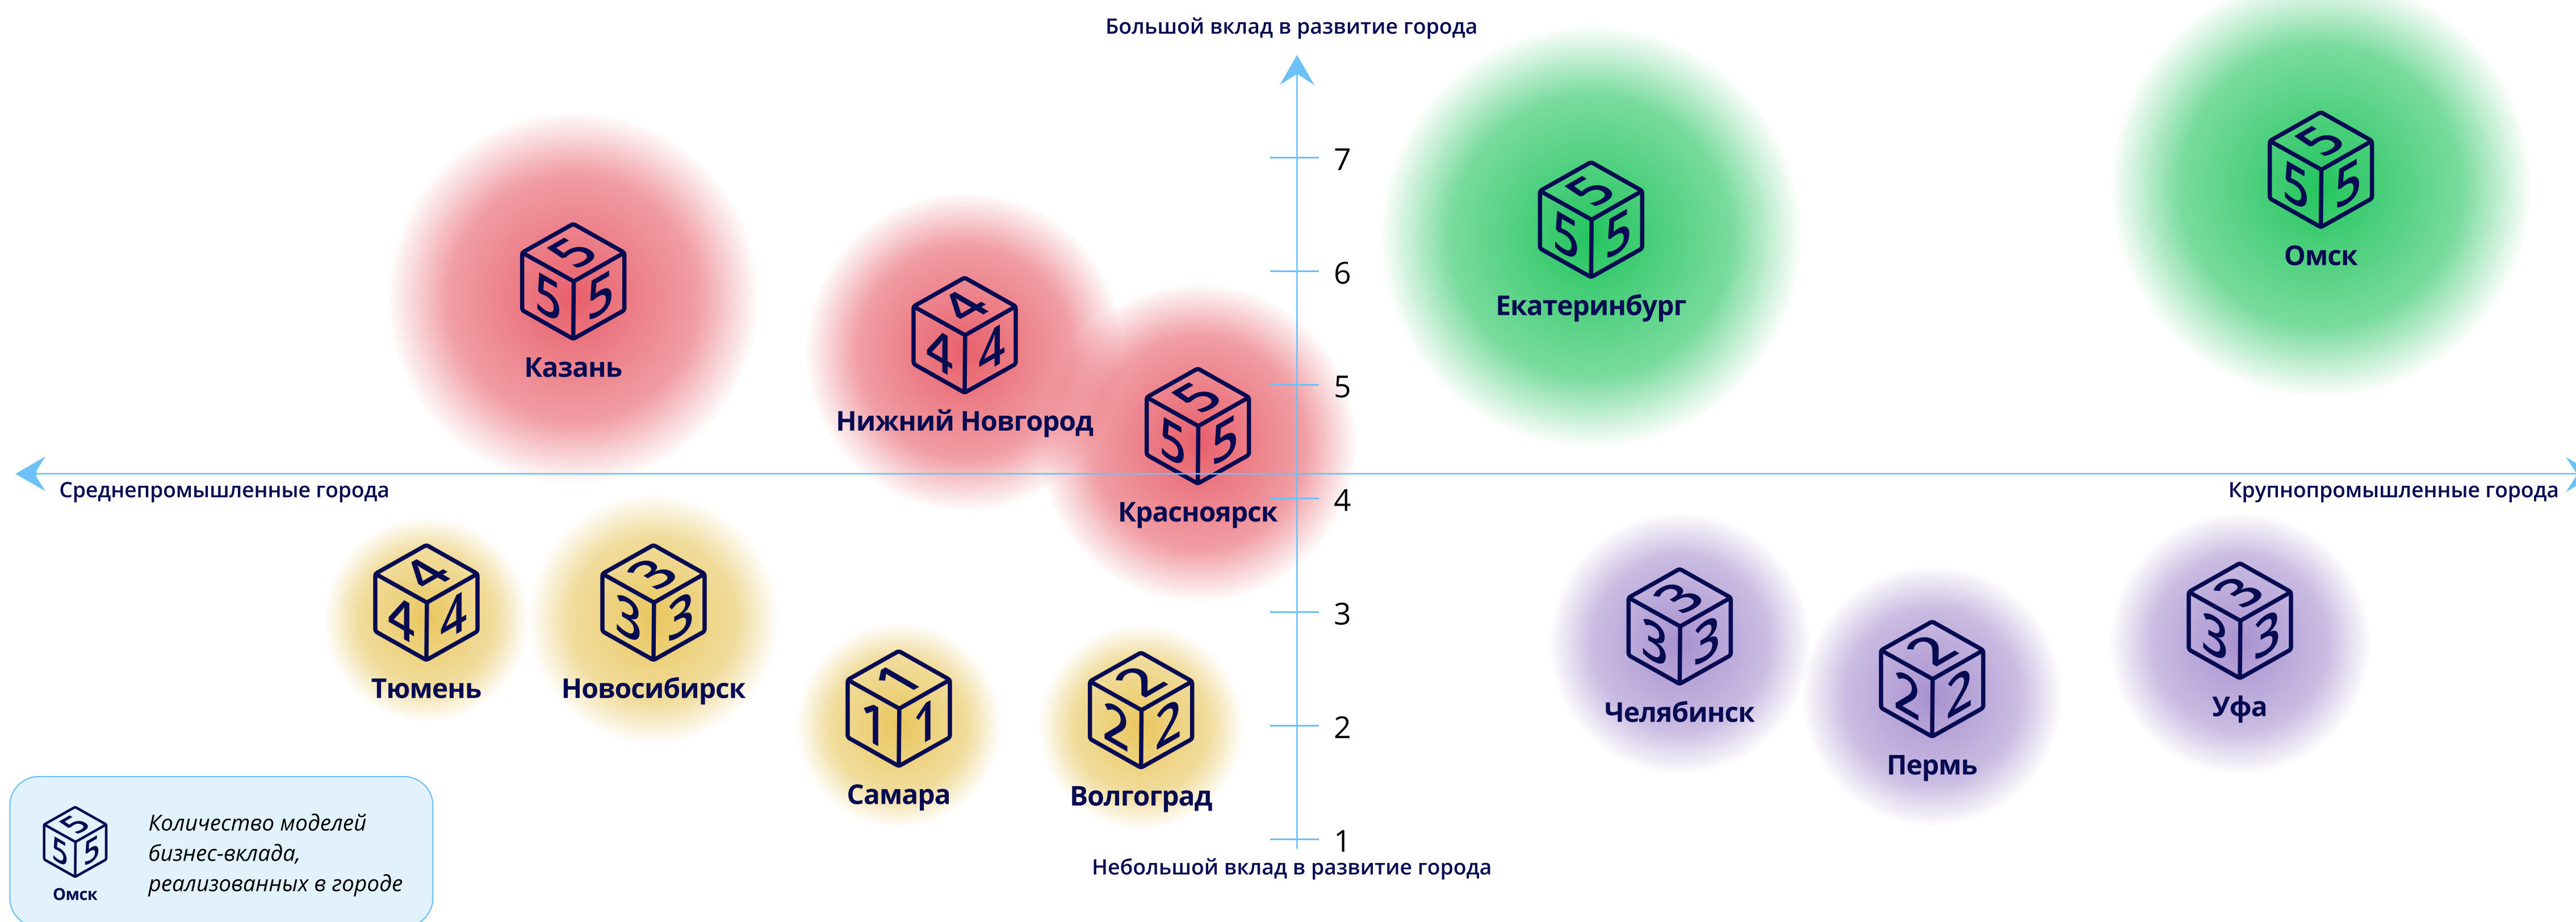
Большой вклад в развитие города

7

6

5

4

3

2

1

555
Казань

444
Нижний Новгород

555
Красноярск

555
Екатеринбург

555
Омск

Среднепромышленные города

Крупнопромышленные города

444
Тюмень

333
Новосибирск

111
Самара

222
Волгоград

333
Челябинск

222
Пермь

333
Уфа

Небольшой вклад в развитие города

555
Омск

Количество моделей бизнес-вклада, реализованных в городе